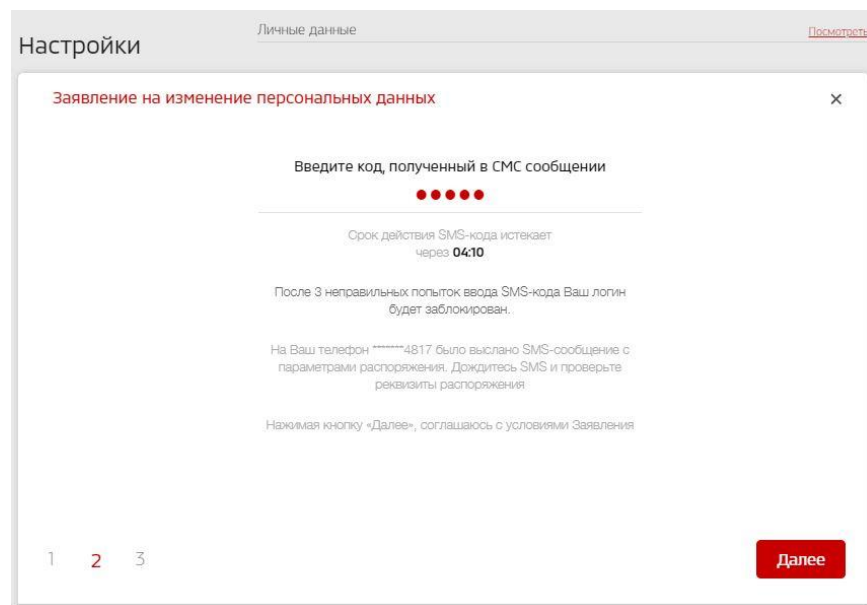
Настройки

Личные данные

Посмотреть

Заявление на изменение персональных данных

×

Введите код, полученный в СМС сообщении

•••••

Срок действия SMS-кода истекает через **04:10**

После 3 неправильных попыток ввода SMS-кода Ваш логин будет заблокирован.

На Ваш телефон *******4817 было выслано SMS-сообщение с параметрами распоряжения. Дождитесь SMS и проверьте реквизиты распоряжения

Нажимая кнопку «Далее», соглашаюсь с условиями Заявления

1 2 3

Далее